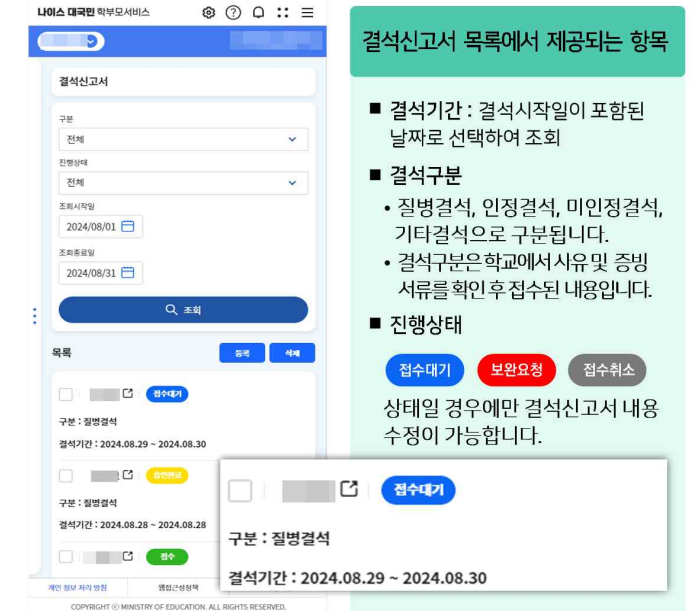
나이스 대국민 학부모서비스

결석신고서

구분
전체

진행상태
전체

조회시작일
2024/08/01

조회종료일
2024/08/31

조회

목록
등록 삭제

접수대기
구분 : 질병결석
결석기간 : 2024.08.29 ~ 2024.08.30

승인완료
구분 : 질병결석
결석기간 : 2024.08.28 ~ 2024.08.28

접수

개인 정보 처리 방침 웹접근성정책
COPYRIGHT © MINISTRY OF EDUCATION. ALL RIGHTS RESERVED.

결석신고서 목록에서 제공되는 항목

■ 결석기간 : 결석시작일이 포함된 날짜로 선택하여 조회

■ 결석구분
• 질병결석, 인정결석, 미인정결석, 기타결석으로 구분됩니다.
• 결석구분은 학교에서 사유 및 증빙 서류를 확인 후 접수된 내용입니다.

■ 진행상태
접수대기 보완요청 접수취소
상태일 경우에만 결석신고서 내용 수정이 가능합니다.

접수대기
구분 : 질병결석
결석기간 : 2024.08.29 ~ 2024.08.30